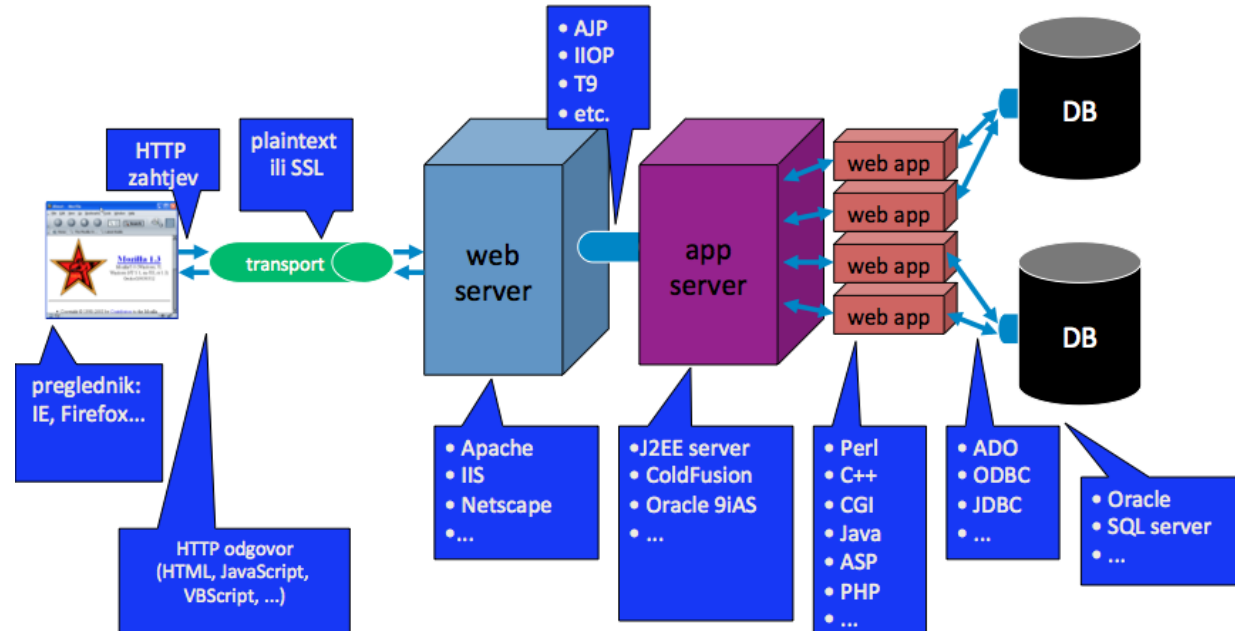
• AJP
• IIOP
• T9
• etc.

HTTP zahtjev

plaintext ili SSL

Mozilla 1.3

transport

web server

app server

web app

web app

web app

web app

DB

DB

preglednik: IE, Firefox...

HTTP odgovor (HTML, JavaScript, VBScript, ...)

• Apache
• IIS
• Netscape
• ...

• J2EE server
• ColdFusion
• Oracle 9iAS
• ...

• Perl
• C++
• CGI
• Java
• ASP
• PHP
• ...

• ADO
• ODBC
• JDBC
• ...

• Oracle
• SQL server
• ...